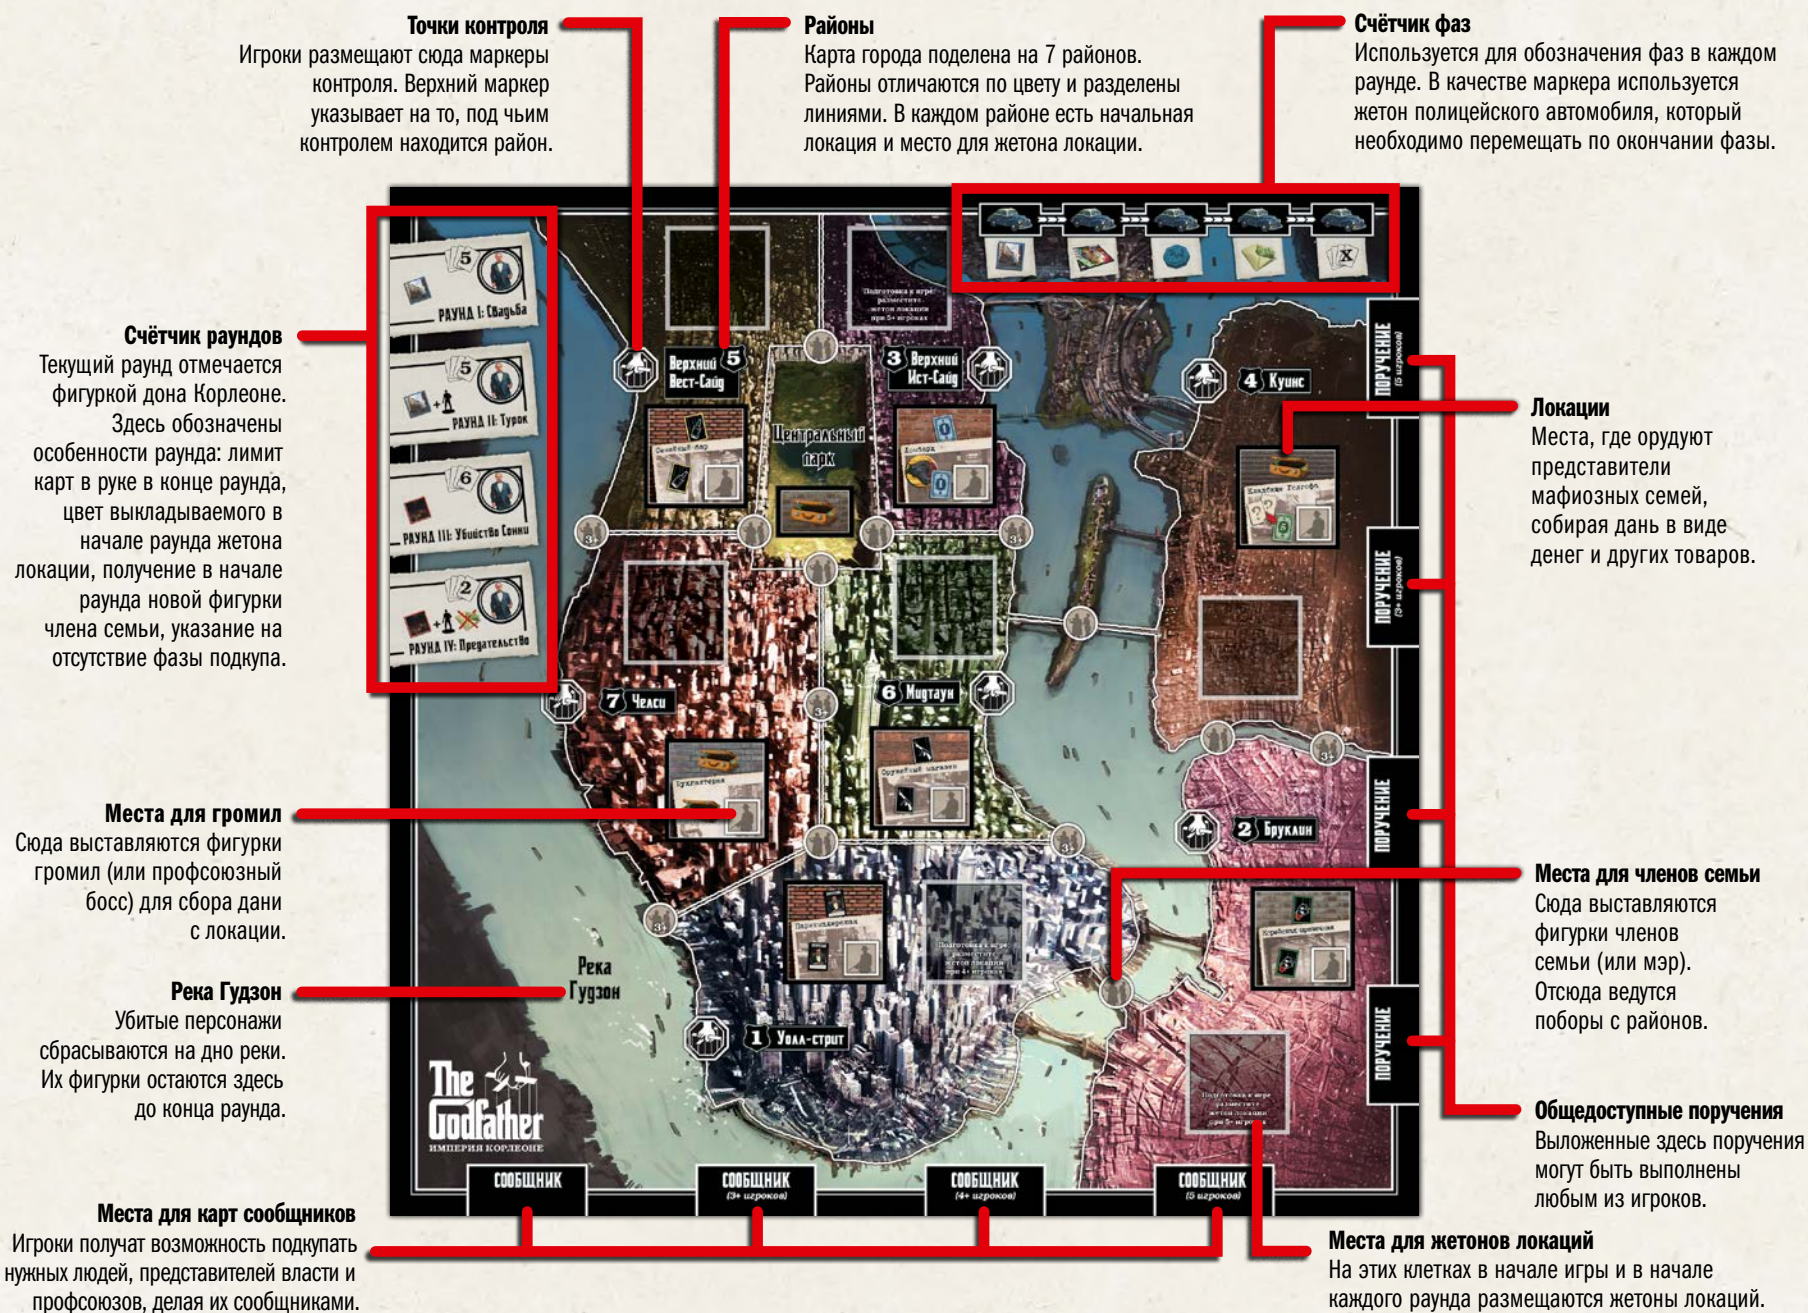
Точки контроля
Игроки размещают сюда маркеры контроля. Верхний маркер указывает на то, под чьим контролем находится район.

Районы
Карта города поделена на 7 районов. Районы отличаются по цвету и разделены линиями. В каждом районе есть начальная локация и место для жетона локации.

Счётчик фаз
Используется для обозначения фаз в каждом раунде. В качестве маркера используется жетон полицейского автомобиля, который необходимо перемещать по окончании фазы.

Счётчик раундов
Текущий раунд отмечается фигуркой дона Корлеоне. Здесь обозначены особенности раунда: лимит карт в руке в конце раунда, цвет выкладываемого в начале раунда жетона локации, получение в начале раунда новой фигурки члена семьи, указание на отсутствие фазы подкупа.

РАУНД I: Свадьба
РАУНД II: Турок
РАУНД III: Убийство Сонни
РАУНД IV: Предательство

5 Верхний Вест-Сайд
3 Верхний Ист-Сайд
4 Куинс
Центральный парк
7 Челси
6 Мидтаун
2 Бруклин
1 Уолл-стрит

ПОРУЧЕНИЕ (5 игроков)
ПОРУЧЕНИЕ (3+ игроков)
ПОРУЧЕНИЕ
ПОРУЧЕНИЕ

Локации
Места, где орудуют представители мафиозных семей, собирая дань в виде денег и других товаров.

Места для громил
Сюда выставляются фигурки громил (или профсоюзный босс) для сбора дани с локации.

Места для членов семьи
Сюда выставляются фигурки членов семьи (или мэр). Отсюда ведутся поборы с районов.

Река Гудзон
Убитые персонажи сбрасываются на дно реки. Их фигурки остаются здесь до конца раунда.

Река Гудзон

The Godfather
ИМПЕРИЯ КОРЛЕОНЕ

Общедоступные поручения
Выложенные здесь поручения могут быть выполнены любым из игроков.

СООБЩНИК
СООБЩНИК (3+ игроков)
СООБЩНИК (4+ игроков)
СООБЩНИК (5 игроков)

Места для карт сообщников
Игроки получат возможность подкупать нужных людей, представителей власти и профсоюзов, делая их сообщниками.

Места для жетонов локаций
На этих клетках в начале игры и в начале каждого раунда размещаются жетоны локаций.